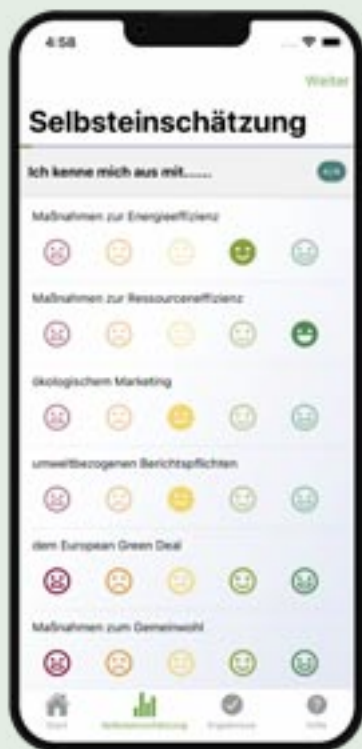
4:58

Weiter

Selbsteinschätzung

Ich kenne mich aus mit......

4/6

Maßnahmen zur Energieeffizienz

Maßnahmen zur Ressourceneffizienz

ökologischem Marketing

umweltbezogenen Berichtspflichten

dem European Green Deal

Maßnahmen zum Gemeinwohl

Start Selbsteinschätzung Ergebnisse Hilfe